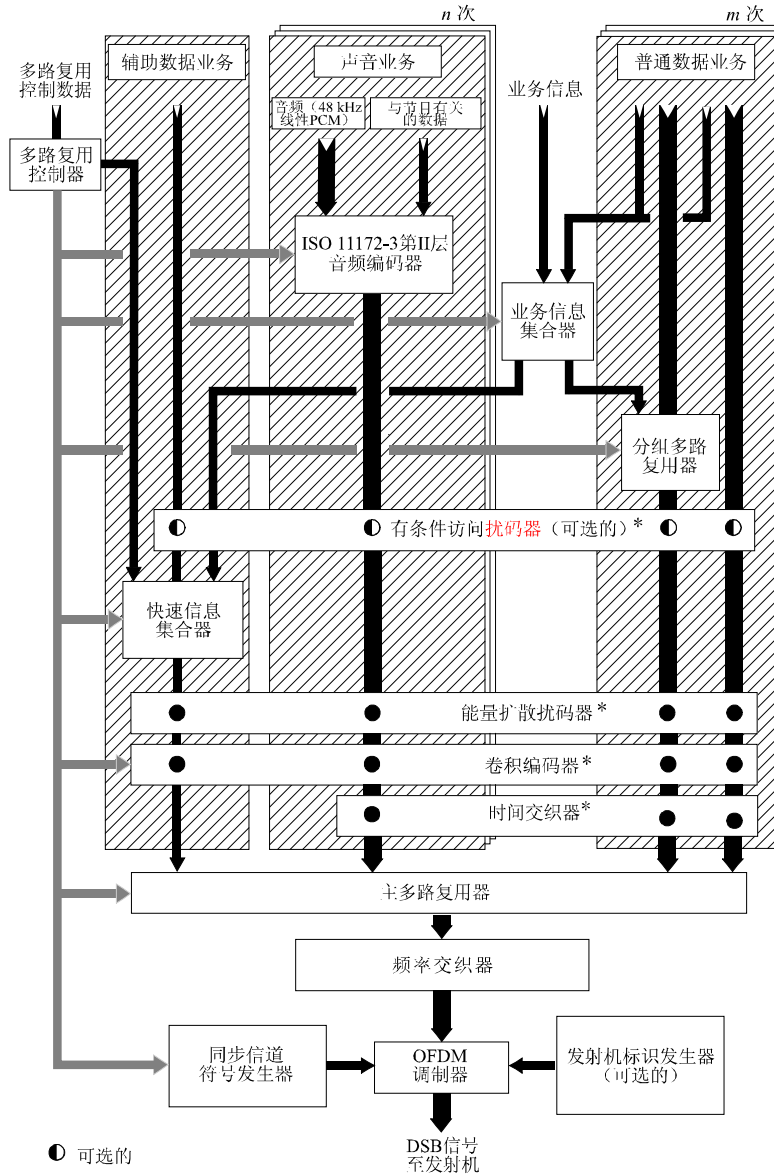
$n$ 次

$m$ 次

多路复用控制数据

辅助数据业务

声音业务

普通数据业务

音频（48 kHz 线性PCM）

与节目有关的数据

业务信息

多路复用控制器

ISO 11172-3第II层音频编码器

业务信息集合器

分组多路复用器

◐ 有条件访问扰码器（可选的）*

快速信息集合器

能量扩散扰码器*

卷积编码器*

时间交织器*

主多路复用器

频率交织器

同步信道符号发生器

OFDM调制器

发射机标识发生器（可选的）

DSB信号至发射机

◐ 可选的